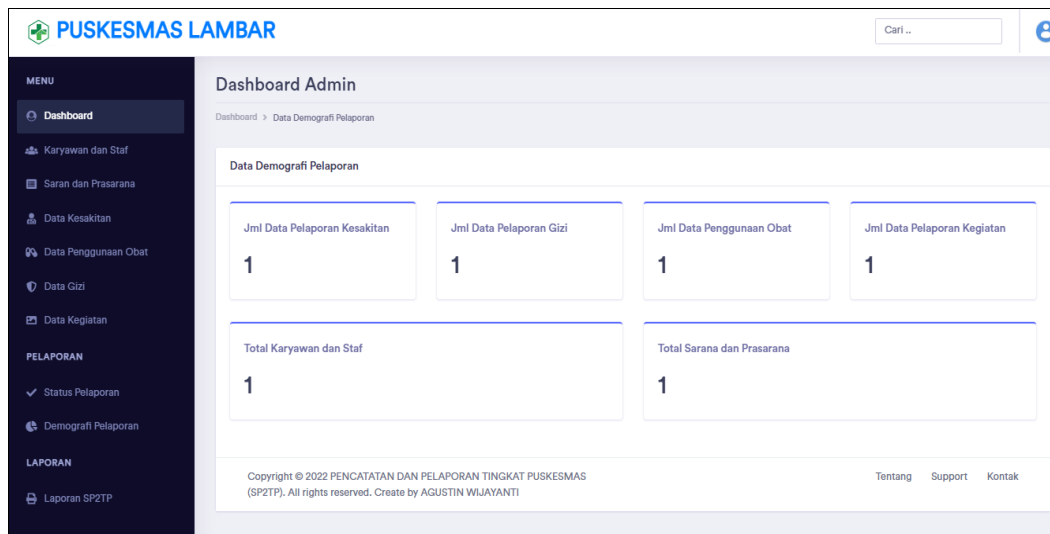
PUSKESMAS LAMBAR

Cari ..

MENU

Dashboard

Karyawan dan Staf

Saran dan Prasarana

Data Kesakitan

Data Penggunaan Obat

Data Gizi

Data Kegiatan

PELAPORAN

Status Pelaporan

Demografi Pelaporan

LAPORAN

Laporan SP2TP

Dashboard Admin

Dashboard > Data Demografi Pelaporan

Data Demografi Pelaporan

Jml Data Pelaporan Kesakitan

1

Jml Data Pelaporan Gizi

1

Jml Data Penggunaan Obat

1

Jml Data Pelaporan Kegiatan

1

Total Karyawan dan Staf

1

Total Sarana dan Prasarana

1

Copyright © 2022 PENCATATAN DAN PELAPORAN TINGKAT PUSKESMAS (SP2TP). All rights reserved. Create by AGUSTIN WIJAYANTI

Tentang Support Kontak